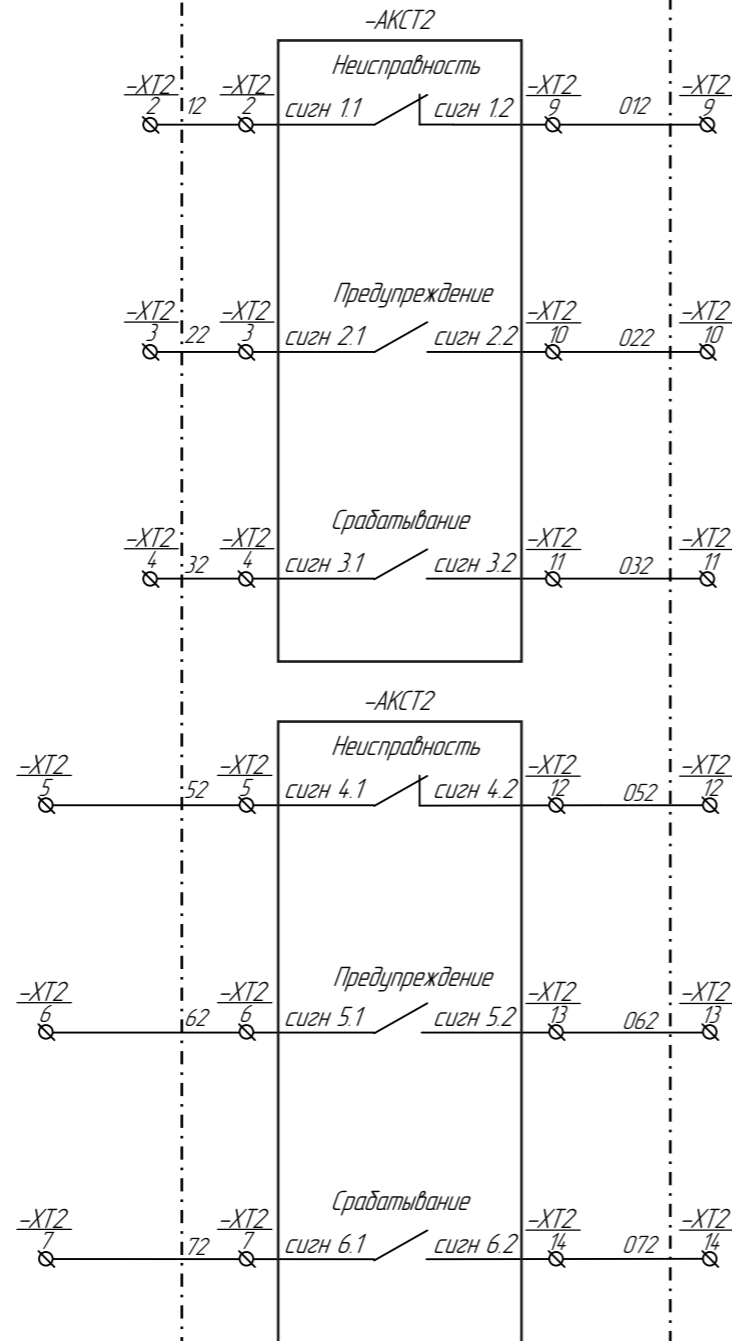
-AKCT2

Неисправность

-XT2
2
12
-XT2
2
сигн 1.1
сигн 1.2
-XT2
9
012
-XT2
9

Предупреждение

-XT2
3
22
-XT2
3
сигн 2.1
сигн 2.2
-XT2
10
022
-XT2
10

Срабатывание

-XT2
4
32
-XT2
4
сигн 3.1
сигн 3.2
-XT2
11
032
-XT2
11

-AKCT2

Неисправность

-XT2
5
52
-XT2
5
сигн 4.1
сигн 4.2
-XT2
12
052
-XT2
12

Предупреждение

-XT2
6
62
-XT2
6
сигн 5.1
сигн 5.2
-XT2
13
062
-XT2
13

Срабатывание

-XT2
7
72
-XT2
7
сигн 6.1
сигн 6.2
-XT2
14
072
-XT2
14